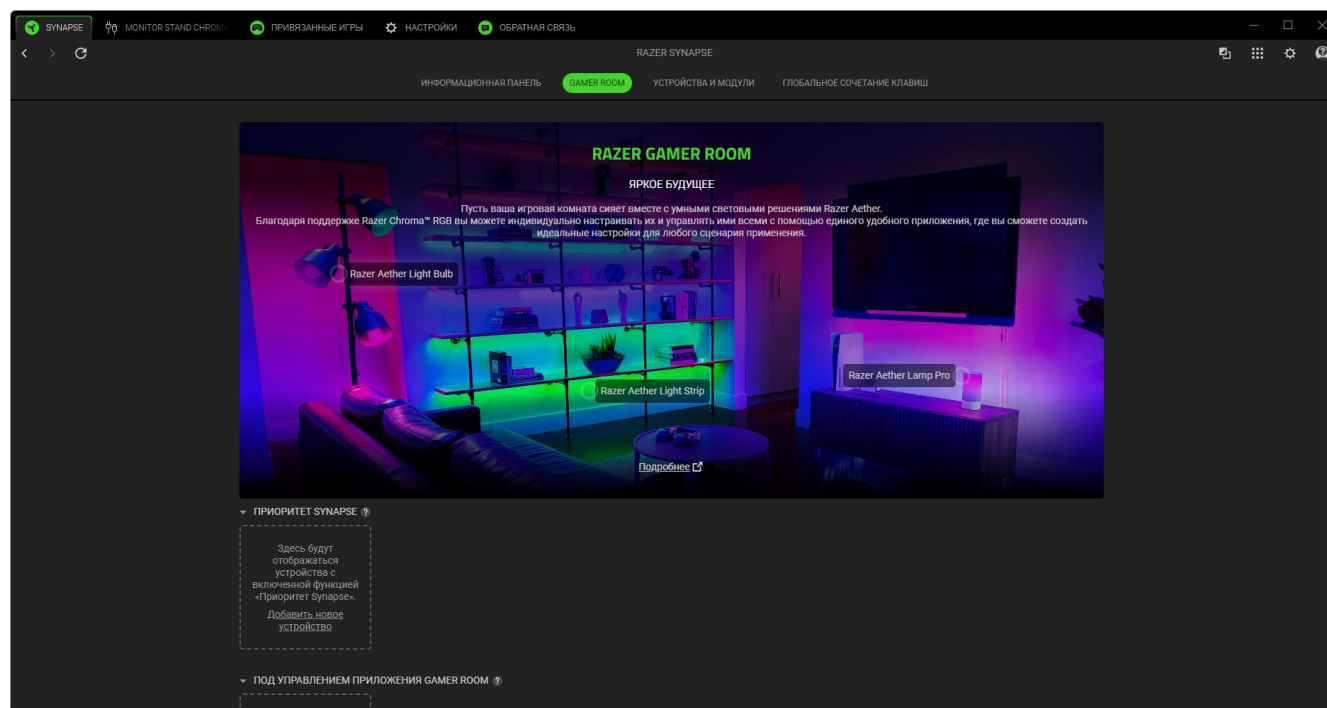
SYNAPSE MONITOR STAND CHROM ПРИВЯЗАННЫЕ ИГРЫ НАСТРОЙКИ ОБРАТНАЯ СВЯЗЬ

RAZER SYNAPSE

ИНФОРМАЦИОННАЯ ПАНЕЛЬ GAMER ROOM УСТРОЙСТВА И МОДУЛИ ГЛОБАЛЬНОЕ СОЧЕТАНИЕ КЛАВИШ

RAZER GAMER ROOM

ЯРКОЕ БУДУЩЕЕ

Пусть ваша игровая комната сияет вместе с умными световыми решениями Razer Aether. Благодаря поддержке Razer Chroma™ RGB вы можете индивидуально настраивать их и управлять ими всеми с помощью единого удобного приложения, где вы сможете создать идеальные настройки для любого сценария применения.

Razer Aether Light Bulb

Razer Aether Lamp Pro

Razer Aether Light Strip

Подробнее

ПРИОРИТЕТ SYNAPSE

Здесь будут отображаться устройства с включенной функцией «Приоритет Synapse».

Добавить новое устройство

ПОД УПРАВЛЕНИЕМ ПРИЛОЖЕНИЯ GAMER ROOM